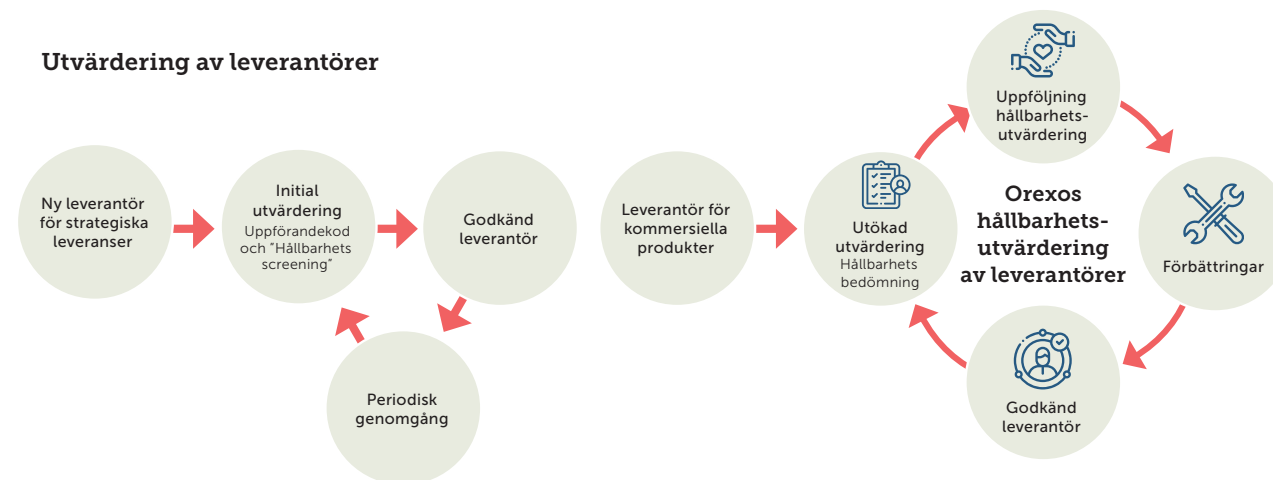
Utvärdering av leverantörer

Ny leverantör för strategiska leveranser

Initial utvärdering
Uppförandekod och "Hållbarhets screening"

Godkänd leverantör

Periodisk genomgång

Leverantör för kommersiella produkter

Utökad utvärdering
Hållbarhets bedömning

Uppföljning hållbarhets-utvärdering

Orexos hållbarhets-utvärdering av leverantörer

Förbättringar

Godkänd leverantör